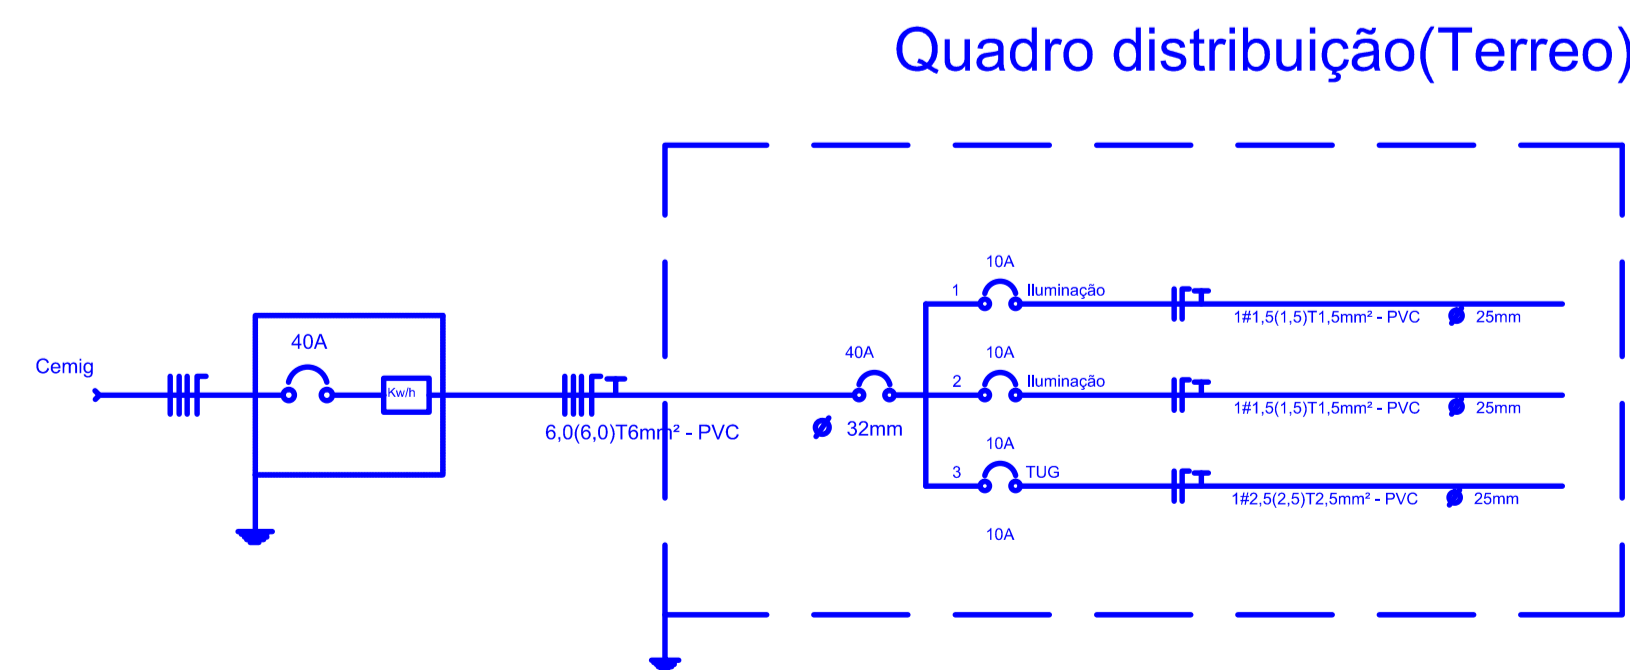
Quadro distribuição(Terreo)

Cemig

40A

Kw/h

6,0(6,0)T6mm² - PVC

40A

Ø 32mm

10A

1 Iluminação

1#1,5(1,5)T1,5mm² - PVC Ø 25mm

10A

2 Iluminação

1#1,5(1,5)T1,5mm² - PVC Ø 25mm

10A

3 TUG

1#2,5(2,5)T2,5mm² - PVC Ø 25mm

10A